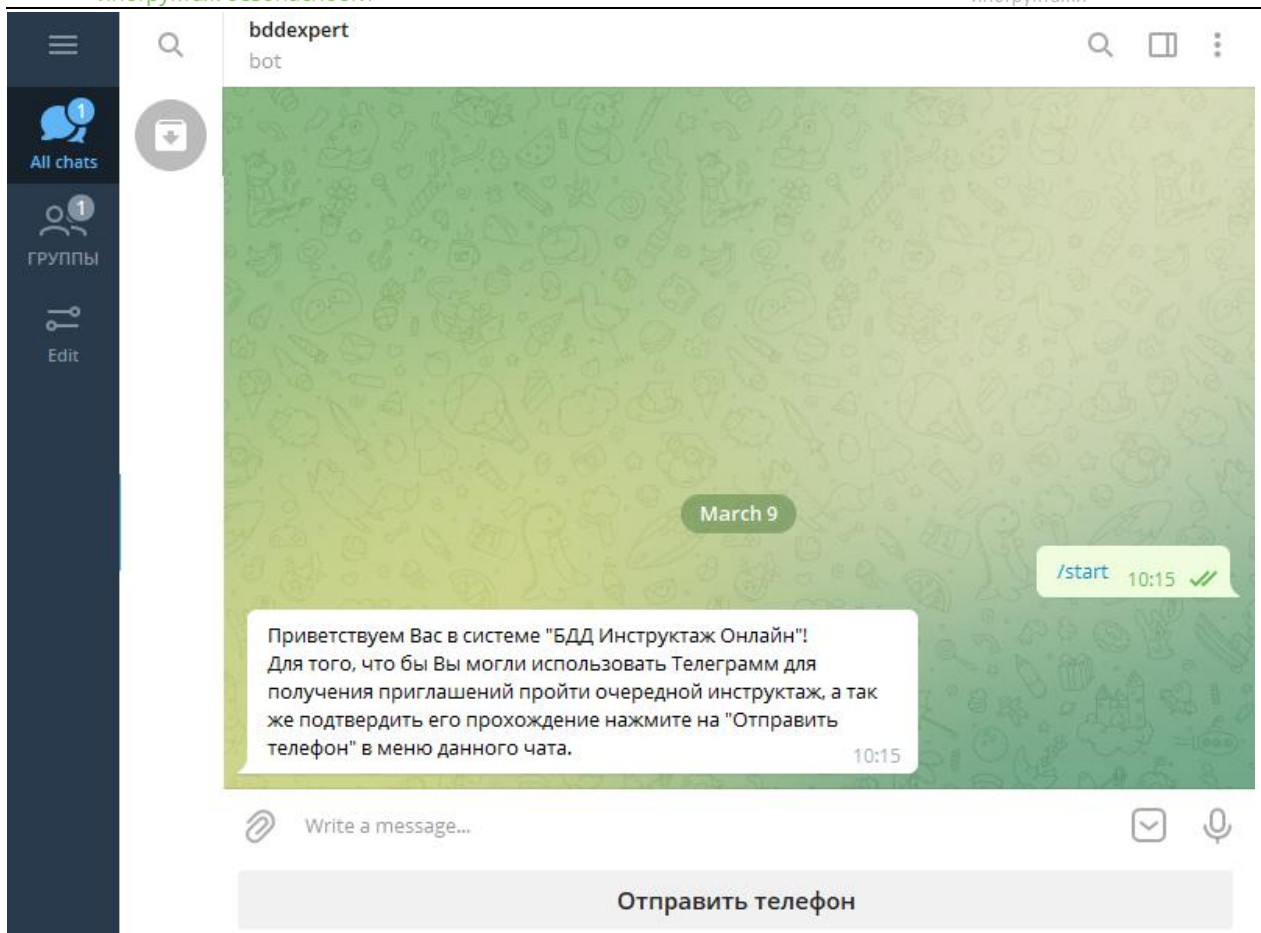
1
All chats
1
ГРУППЫ
Edit

bddexpert
bot

March 9

/start 10:15

Приветствуем Вас в системе "БДД Инструктаж Онлайн"!
Для того, что бы Вы могли использовать Телеграмм для получения приглашений пройти очередной инструктаж, а так же подтвердить его прохождение нажмите на "Отправить телефон" в меню данного чата.
10:15

Write a message...

Отправить телефон